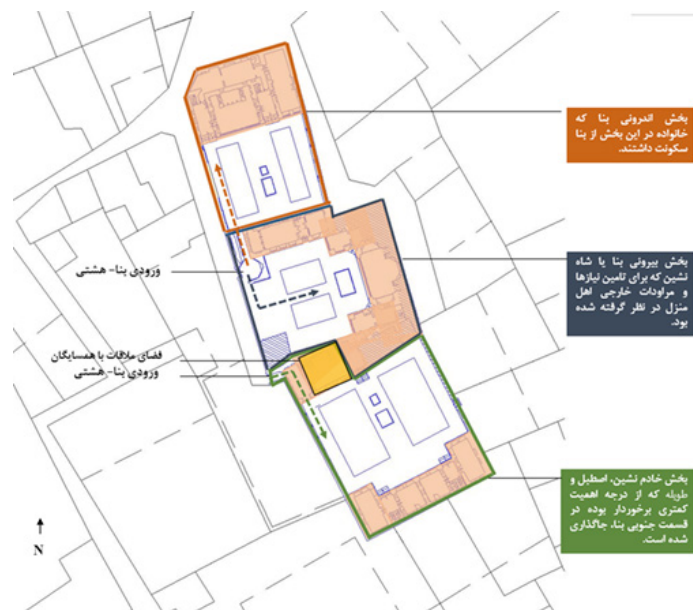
بخش اندرونی بنا که خانواده در این بخش از بنا سکونت داشتند.

ورودی بنا- هشتی

بخش بیرونی بنا یا شاه نشین که برای تامین نیازها و مراودات خارجی اهل منزل در نظر گرفته شده بود.

فضای ملاقات با همسایگان

ورودی بنا- هشتی

بخش خادم نشین، اصطبل و طویله که از درجه اهمیت کمتری برخوردار بوده در قسمت جنوبی بنا، جاگذاری شده است.

N